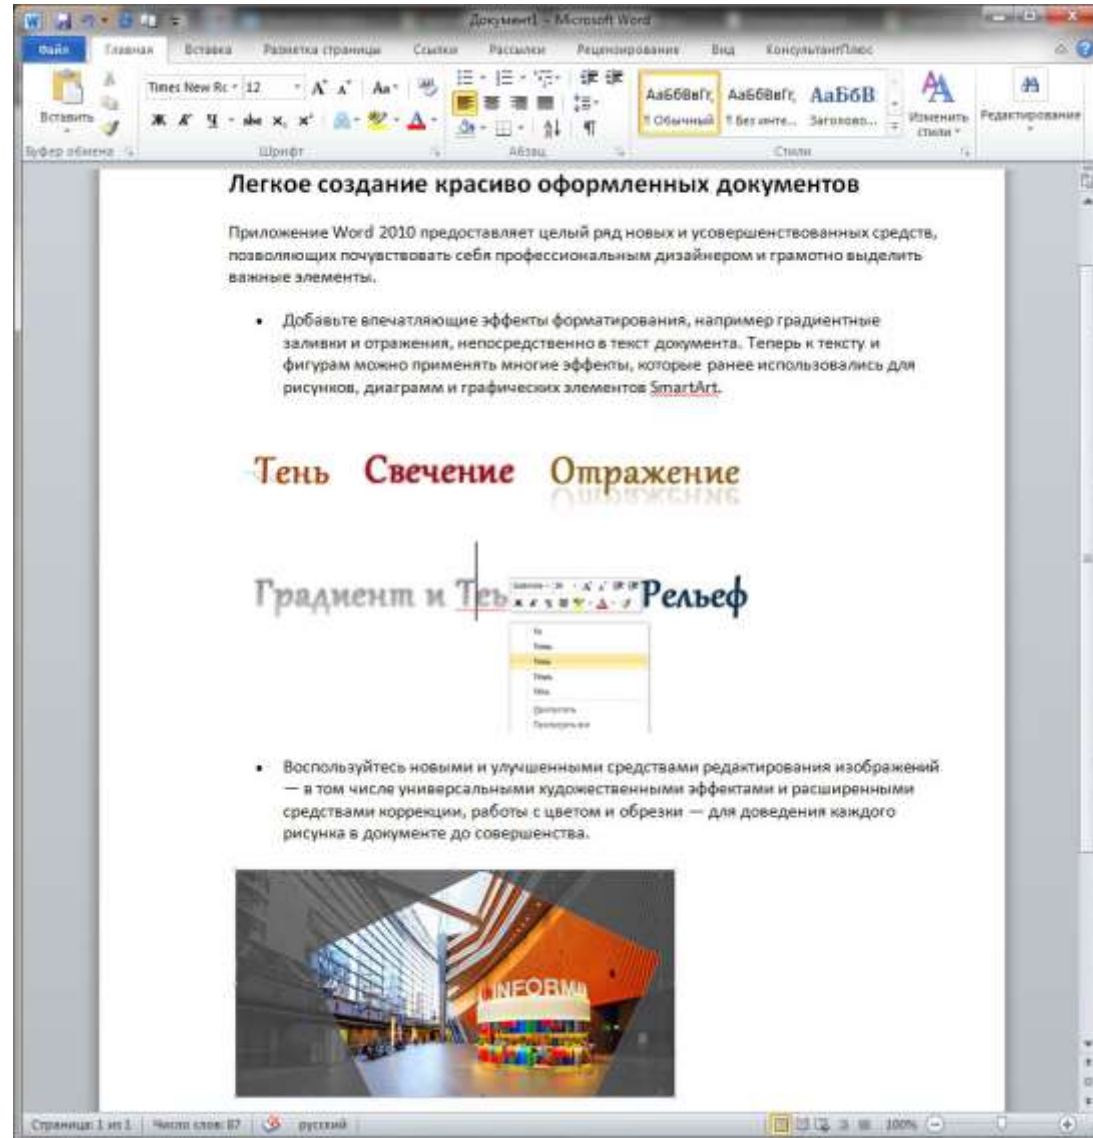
Документ1 - Microsoft Word

Файл | Главная | Вставка | Разметка страницы | Ссылки | Рассылки | Рецензирование | Вид | КонсультантПлюс

Вставить | Times New Rc | 12 | АаБбВвГг, ¶ Обычный | АаБбВвГг, ¶ Без инте... | АаБбВ Заголово... | Изменить стили | Редактирование

Буфер обмена | Шрифт | Абзац | Стили

Легкое создание красиво оформленных документов

Приложение Word 2010 предоставляет целый ряд новых и усовершенствованных средств, позволяющих почувствовать себя профессиональным дизайнером и грамотно выделить важные элементы.

• Добавьте впечатляющие эффекты форматирования, например градиентные заливки и отражения, непосредственно в текст документа. Теперь к тексту и фигурам можно применять многие эффекты, которые ранее использовались для рисунков, диаграмм и графических элементов SmartArt.

Тень Свечение Отражение

Градиент и Тень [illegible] Рельеф

• Воспользуйтесь новыми и улучшенными средствами редактирования изображений — в том числе универсальными художественными эффектами и расширенными средствами коррекции, работы с цветом и обрезки — для доведения каждого рисунка в документе до совершенства.

INFORM

Страница: 1 из 1 | Число слов: 87 | русский | 100%